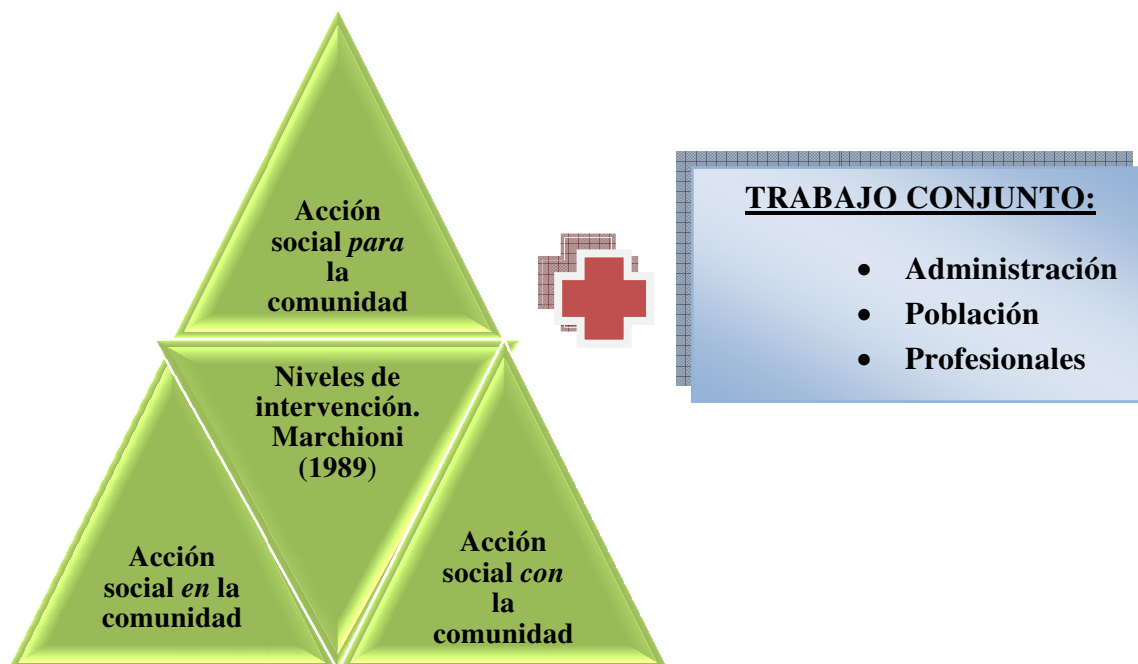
Acción social *para* la comunidad

Niveles de intervención. Marchioni (1989)

Acción social *en* la comunidad

Acción social *con* la comunidad

TRABAJO CONJUNTO:

- Administración
- Población
- Profesionales